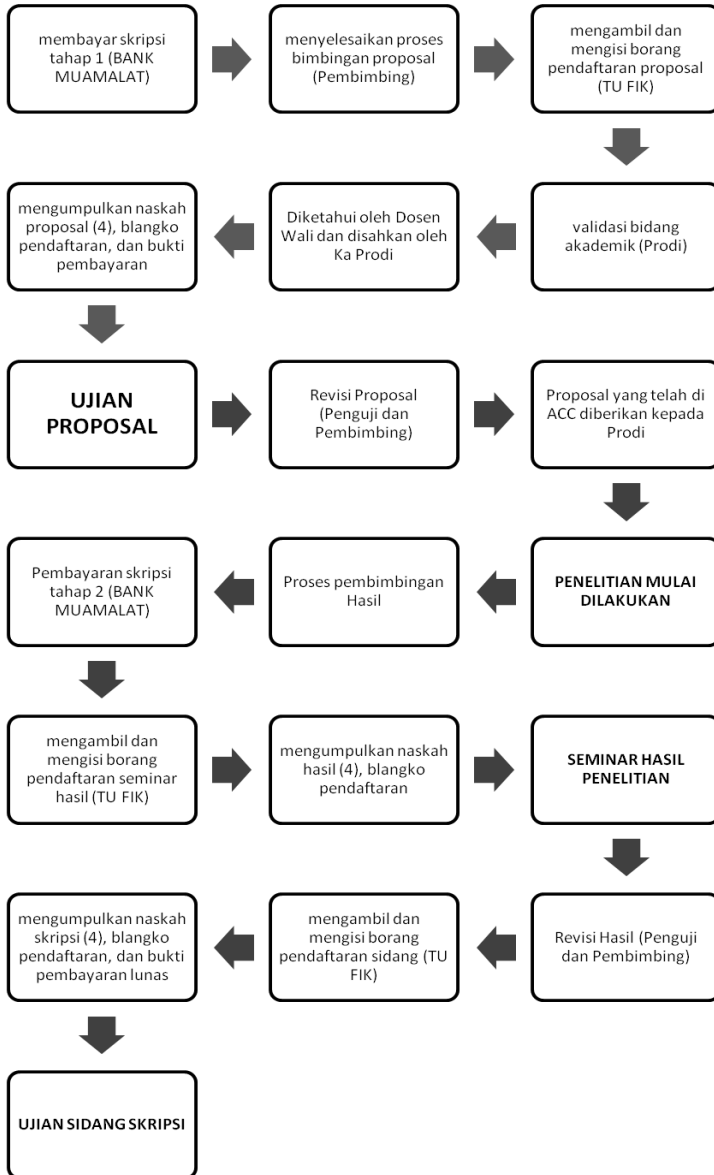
membayar skripsi tahap 1 (BANK MUAMALAT)

menyelesaikan proses bimbingan proposal (Pembimbing)

mengambil dan mengisi borang pendaftaran proposal (TU FIK)

validasi bidang akademik (Prodi)

Diketahui oleh Dosen Wali dan disahkan oleh Ka Prodi

mengumpulkan naskah proposal (4), blangko pendaftaran, dan bukti pembayaran

UJIAN PROPOSAL

Revisi Proposal (Penguji dan Pembimbing)

Proposal yang telah di ACC diberikan kepada Prodi

PENELITIAN MULAI DILAKUKAN

Proses pembimbingan Hasil

Pembayaran skripsi tahap 2 (BANK MUAMALAT)

mengambil dan mengisi borang pendaftaran seminar hasil (TU FIK)

mengumpulkan naskah hasil (4), blangko pendaftaran

SEMINAR HASIL PENELITIAN

Revisi Hasil (Penguji dan Pembimbing)

mengambil dan mengisi borang pendaftaran sidang (TU FIK)

mengumpulkan naskah skripsi (4), blangko pendaftaran, dan bukti pembayaran lunas

UJIAN SIDANG SKRIPSI